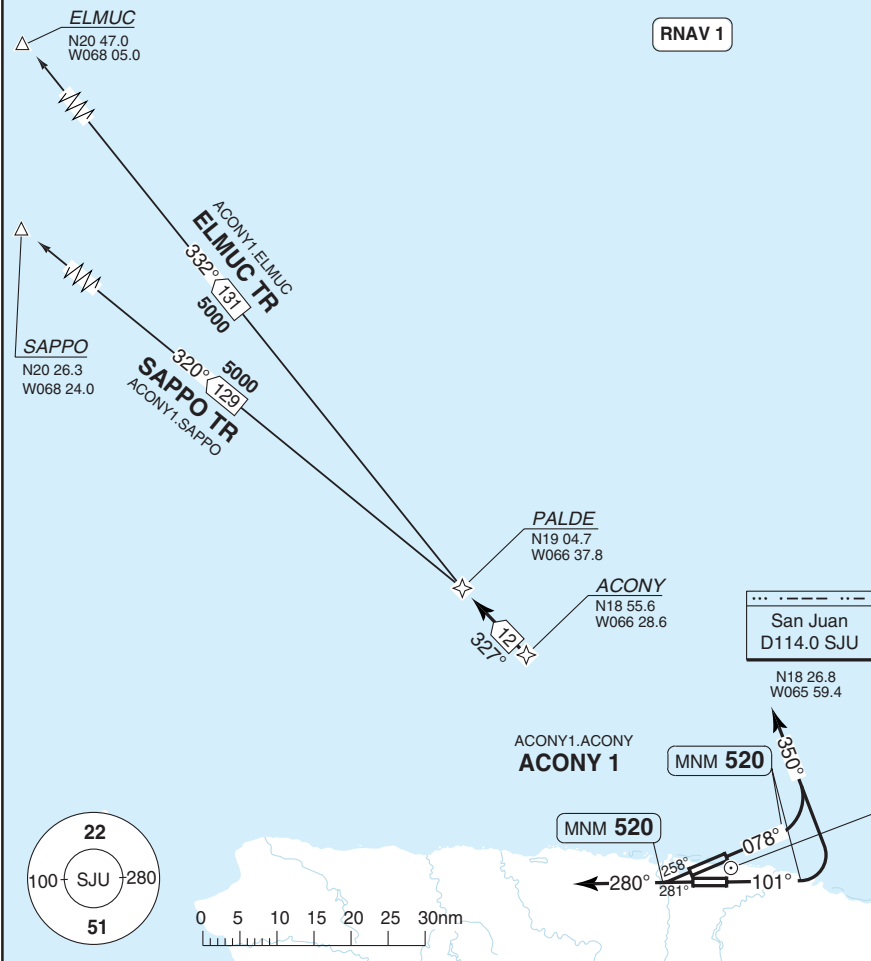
ELMUC
N20 47.0
W068 05.0

RNAV 1

ACONY1.ELMUC
ELMUC TR
332°
131
5000

SAPPO
N20 26.3
W068 24.0

320°
5000
129
SAPPO TR
ACONY1.SAPPO

PALDE
N19 04.7
W066 37.8

ACONY
N18 55.6
W066 28.6

12
327°

San Juan
D114.0 SJU
N18 26.8
W065 59.4

ACONY1.ACONY
ACONY 1

350°
MNM 520
MNM 520
078°
258°
280°
281°
101°

22
100
SJU
280
51

0 5 10 15 20 25 30nm